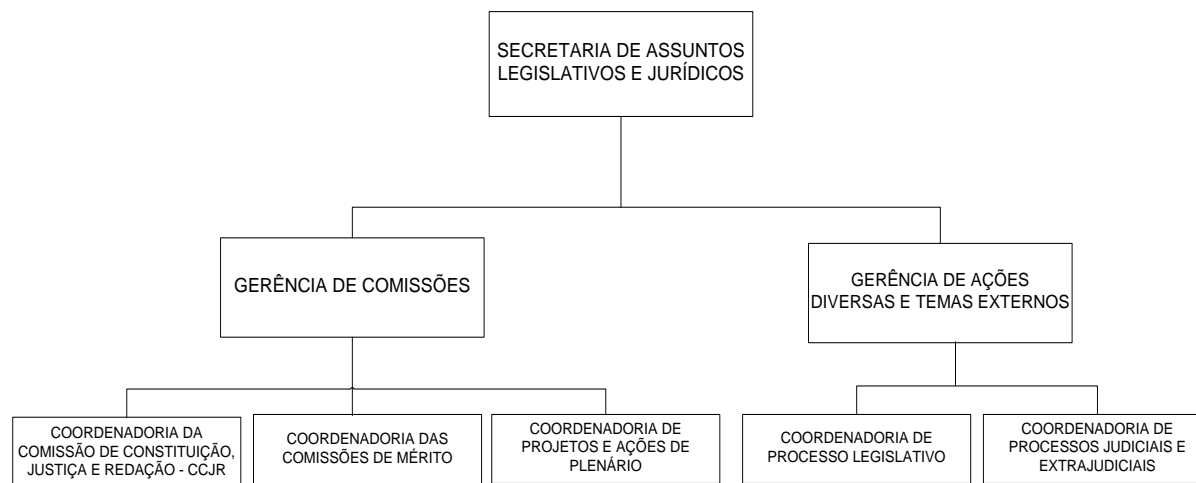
SECRETARIA DE ASSUNTOS LEGISLATIVOS E JURÍDICOS

GERÊNCIA DE COMISSÕES

GERÊNCIA DE AÇÕES DIVERSAS E TEMAS EXTERNOS

COORDENADORIA DA COMISSÃO DE CONSTITUIÇÃO, JUSTIÇA E REDAÇÃO - CCJR

COORDENADORIA DAS COMISSÕES DE MÉRITO

COORDENADORIA DE PROJETOS E AÇÕES DE PLENÁRIO

COORDENADORIA DE PROCESSO LEGISLATIVO

COORDENADORIA DE PROCESSOS JUDICIAIS E EXTRAJUDICIAIS